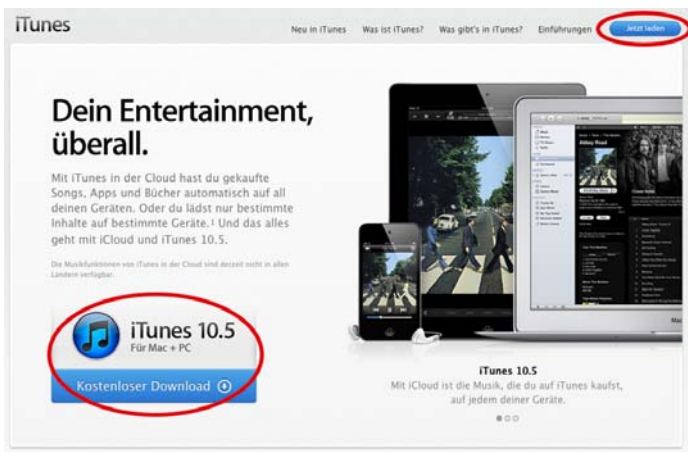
iTunes

Neu in iTunes Was ist iTunes? Was gibt's in iTunes? Einführungen Jetzt laden

Dein Entertainment, überall.

Mit iTunes in der Cloud hast du gekaufte Songs, Apps und Bücher automatisch auf all deinen Geräten. Oder du lädst nur bestimmte Inhalte auf bestimmte Geräte.¹ Und das alles geht mit iCloud und iTunes 10.5.

Die Musikfunktionen von iTunes in der Cloud sind derzeit nicht in allen Ländern verfügbar.

iTunes 10.5
Für Mac + PC

Kostenloser Download

Abbey Road

iTunes 10.5
Mit iCloud ist die Musik, die du auf iTunes kaufst, auf jedem deiner Geräte.